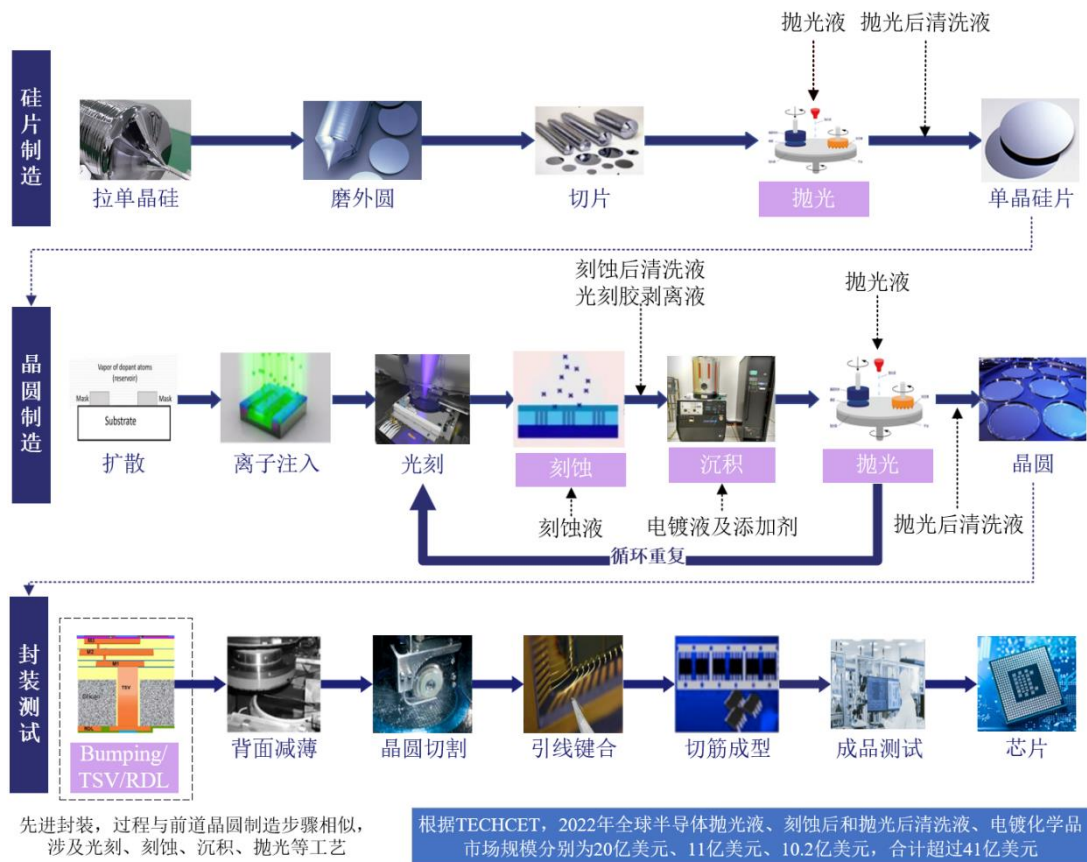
硅片制造

抛光液　抛光后清洗液

拉单晶硅　磨外圆　切片　抛光　单晶硅片

晶圆制造

刻蚀后清洗液
光刻胶剥离液

抛光液

Vapor of dopant atoms (reservoir)
Mask　Mask
Substrate

扩散　离子注入　光刻　刻蚀　沉积　抛光　晶圆

刻蚀液　电镀液及添加剂　抛光后清洗液

循环重复

封装测试

M3
M2
M1
TSV
RDL

Bumping/ TSV/RDL　背面减薄　晶圆切割　引线键合　切筋成型　成品测试　芯片

先进封装，过程与前道晶圆制造步骤相似，涉及光刻、刻蚀、沉积、抛光等工艺

根据TECHCET，2022年全球半导体抛光液、刻蚀后和抛光后清洗液、电镀化学品市场规模分别为20亿美元、11亿美元、10.2亿美元，合计超过41亿美元